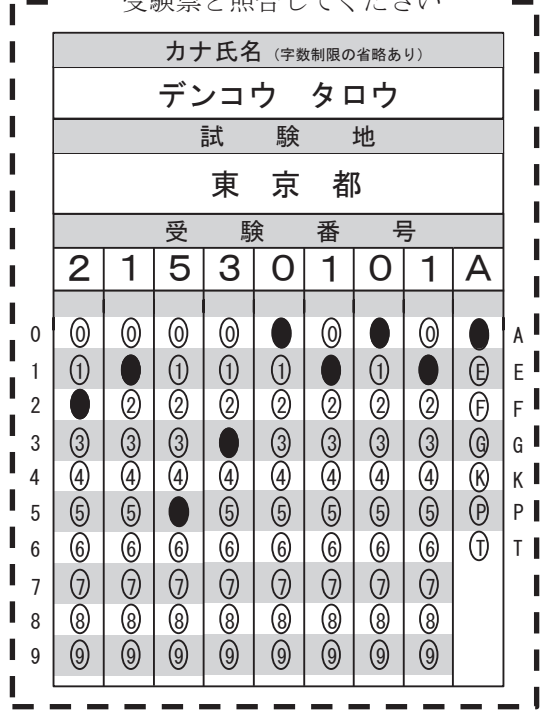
受験票と照合してください

カナ氏名（字数制限の省略あり）

デンコウ タロウ

試 験 地

東 京 都

受 験 番 号

| 2 | 1 | 5 | 3 | 0 | 1 | 0 | 1 | A | |
|---|---|---|---|---|---|---|---|---|---|
| | | | | | | | | | |
| 0 | ⓪ | ⓪ | ⓪ | ⓪ | ● | ⓪ | ● | ⓪ | ● | A |
| 1 | ① | ● | ① | ① | ① | ● | ① | ● | Ⓔ | E |
| 2 | ● | ② | ② | ② | ② | ② | ② | ② | Ⓕ | F |
| 3 | ③ | ③ | ③ | ● | ③ | ③ | ③ | ③ | Ⓖ | G |
| 4 | ④ | ④ | ④ | ④ | ④ | ④ | ④ | ④ | Ⓚ | K |
| 5 | ⑤ | ⑤ | ● | ⑤ | ⑤ | ⑤ | ⑤ | ⑤ | Ⓟ | P |
| 6 | ⑥ | ⑥ | ⑥ | ⑥ | ⑥ | ⑥ | ⑥ | ⑥ | Ⓣ | T |
| 7 | ⑦ | ⑦ | ⑦ | ⑦ | ⑦ | ⑦ | ⑦ | ⑦ | | |
| 8 | ⑧ | ⑧ | ⑧ | ⑧ | ⑧ | ⑧ | ⑧ | ⑧ | | |
| 9 | ⑨ | ⑨ | ⑨ | ⑨ | ⑨ | ⑨ | ⑨ | ⑨ | | |